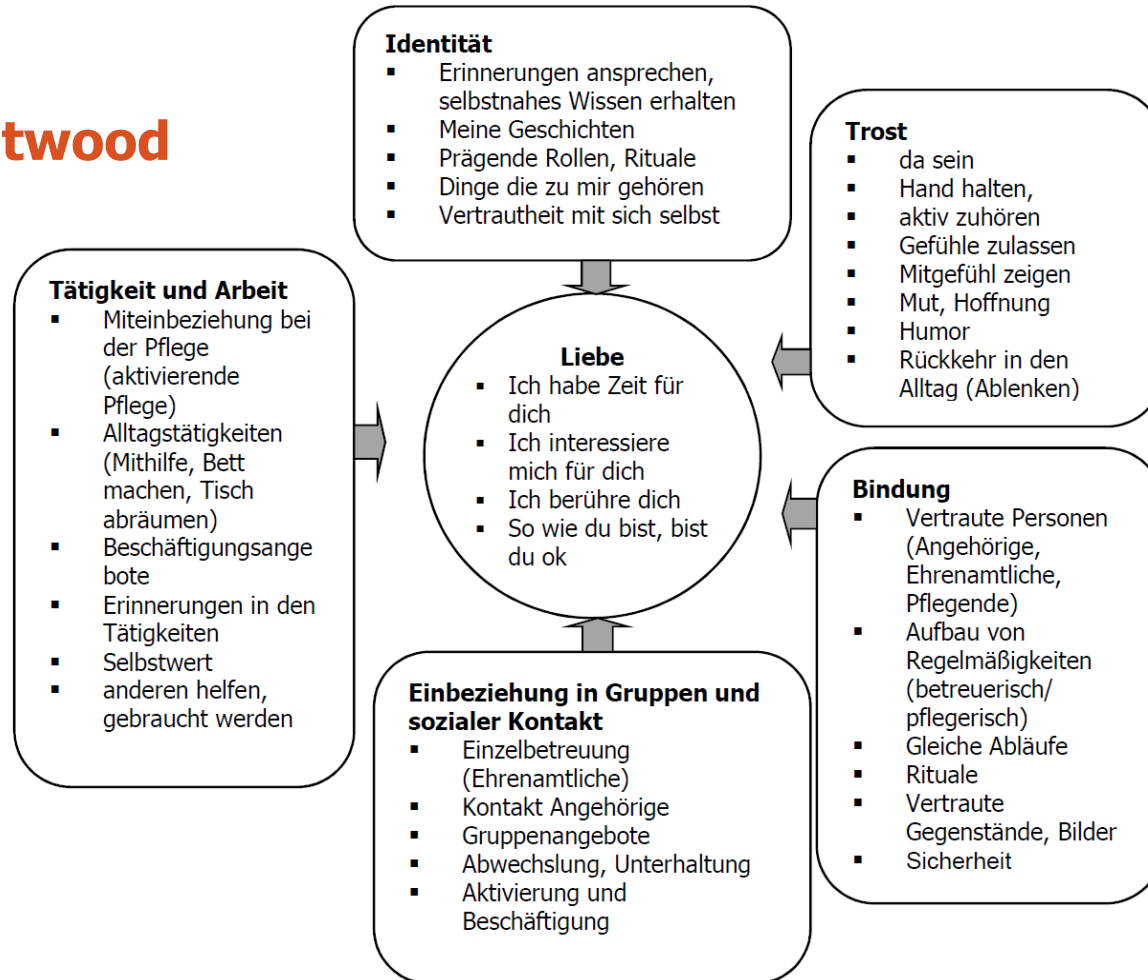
twood

Identität
- Erinnerungen ansprechen, selbstnahes Wissen erhalten
- Meine Geschichten
- Prägende Rollen, Rituale
- Dinge die zu mir gehören
- Vertrautheit mit sich selbst

Trost
- da sein
- Hand halten,
- aktiv zuhören
- Gefühle zulassen
- Mitgefühl zeigen
- Mut, Hoffnung
- Humor
- Rückkehr in den Alltag (Ablenken)

Tätigkeit und Arbeit
- Miteinbeziehung bei der Pflege (aktivierende Pflege)
- Alltagstätigkeiten (Mithilfe, Bett machen, Tisch abräumen)
- Beschäftigungsangebote
- Erinnerungen in den Tätigkeiten
- Selbstwert
- anderen helfen, gebraucht werden

Liebe
- Ich habe Zeit für dich
- Ich interessiere mich für dich
- Ich berühre dich
- So wie du bist, bist du ok

Bindung
- Vertraute Personen (Angehörige, Ehrenamtliche, Pflegende)
- Aufbau von Regelmäßigkeiten (betreuerisch/ pflegerisch)
- Gleiche Abläufe
- Rituale
- Vertraute Gegenstände, Bilder
- Sicherheit

Einbeziehung in Gruppen und sozialer Kontakt
- Einzelbetreuung (Ehrenamtliche)
- Kontakt Angehörige
- Gruppenangebote
- Abwechslung, Unterhaltung
- Aktivierung und Beschäftigung